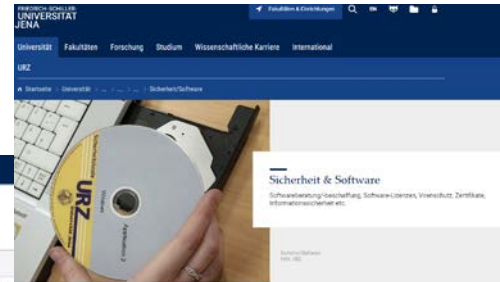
FRIEDRICH-SCHILLER-
UNIVERSITÄT
JENA

Fakultäten & Einrichtungen

Universität Fakultäten Forschung Studium Wissenschaftliche Karriere International

URZ

Startseite > Universität > ... > ... > ... > Sicherheit/Software

URZ

Windows

Sicherheit & Software

Softwareberatung/-beschaffung, Software-Lizenzen, Virenschutz, Zertifikate, Informationssicherheit etc.

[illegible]